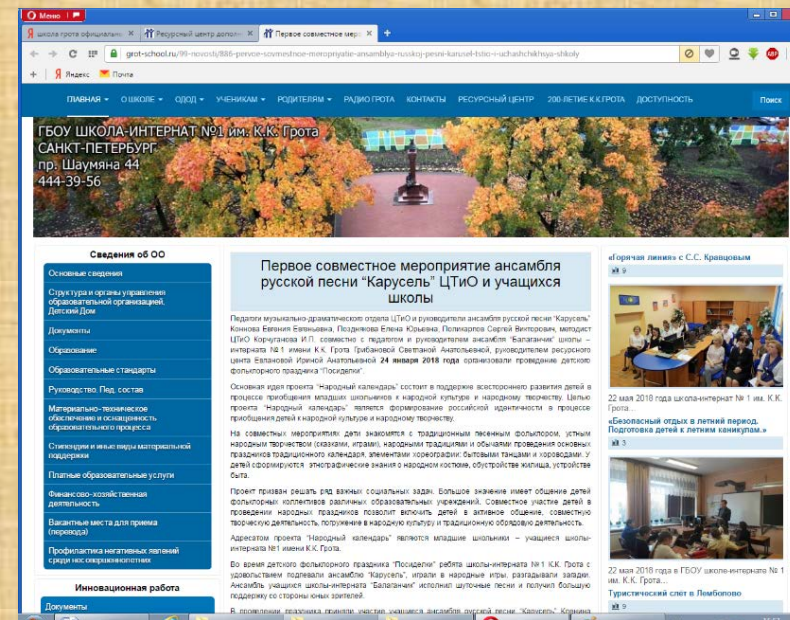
Меню

школа грота официальны... ×
Ресурсный центр дополн... ×
Первое совместное меро... ×
+

grot-school.ru/99-novosti/886-pervoe-sovmestnoe-meropriyatie-ansamblya-russkoj-pesni-karusel-tstio-i-uchashchikhsya-shkoly

Яндекс
Почта

ГЛАВНАЯ ▾ О ШКОЛЕ ▾ ОДОД ▾ УЧЕНИКАМ ▾ РОДИТЕЛЯМ ▾ РАДИО ГРОТА КОНТАКТЫ РЕСУРСНЫЙ ЦЕНТР 200-ЛЕТИЕ К.К.ГРОТА ДОСТУПНОСТЬ Поиск

ГБОУ ШКОЛА-ИНТЕРНАТ №1 им. К.К. Грота
САНКТ-ПЕТЕРБУРГ
пр. Шаумяна 44
444-39-56

Сведения об ОО

Основные сведения
Структура и органы управления образовательной организацией, Детский Дом
Документы
Образование
Образовательные стандарты
Руководство. Пед. состав
Материально-техническое обеспечение и оснащенность образовательного процесса
Стипендии и иные виды материальной поддержки
Платные образовательные услуги
Финансово-хозяйственная деятельность
Вакантные места для приема (перевода)
Профилактика негативных явлений среди несовершеннолетних

Инновационная работа

Документы

Первое совместное мероприятие ансамбля русской песни "Карусель" ЦТиО и учащихся школы

Педагоги музыкально-драматического отдела ЦТиО и руководители ансамбля русской песни "Карусель" Коннова Евгения Евгеньевна, Позднякова Елена Юрьевна, Поликарпов Сергей Викторович, методист ЦТиО Корчуганова И.П. совместно с педагогом и руководителем ансамбля "Балаганчик" школы – интерната № 1 имени К.К. Грота Грибановой Светланой Анатольевной, руководителем ресурсного центра Евлановой Ириной Анатольевной 24 января 2018 года организовали проведение детского фольклорного праздника "Посиделки".

Основная идея проекта "Народный календарь" состоит в поддержке всестороннего развития детей в процессе приобщения младших школьников к народной культуре и народному творчеству. Целью проекта "Народный календарь" является формирование российской идентичности в процессе приобщения детей к народной культуре и народному творчеству.

На совместных мероприятиях дети знакомятся с традиционным песенным фольклором, устным народным творчеством (сказками, играми), народными традициями и обычаями проведения основных праздников традиционного календаря, элементами хореографии: бытовыми танцами и хороводами. У детей сформируются этнографические знания о народном костюме, обустройстве жилища, устройстве быта.

Проект призван решать ряд важных социальных задач. Большое значение имеет общение детей фольклорных коллективов различных образовательных учреждений. Совместное участие детей в проведении народных праздников позволит включить детей в активное общение, совместную творческую деятельность, погружение в народную культуру и традиционную обрядовую деятельность.

Адресатом проекта "Народный календарь" являются младшие школьники – учащиеся школы-интерната №1 имени К.К. Грота.

Во время детского фольклорного праздника "Посиделки" ребята школы-интерната № 1 К.К. Грота с удовольствием подпевали ансамблю "Карусель", играли в народные игры, разгадывали загадки. Ансамбль учащихся школы-интерната "Балаганчик" исполнил шуточные песни и получил большую поддержку со стороны юных зрителей.

В проведении праздника приняли участие учащиеся ансамбля русской песни "Карусель" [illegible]

«Горячая линия» с С.С. Кравцовым
9

22 мая 2018 года школа-интернат № 1 им. К.К. Грота...

«Безопасный отдых в летний период. Подготовка детей к летним каникулам.»
3

22 мая 2018 года в ГБОУ школе-интернате № 1 им. К.К. Грота...

Туристический слёт в Лемболово
9